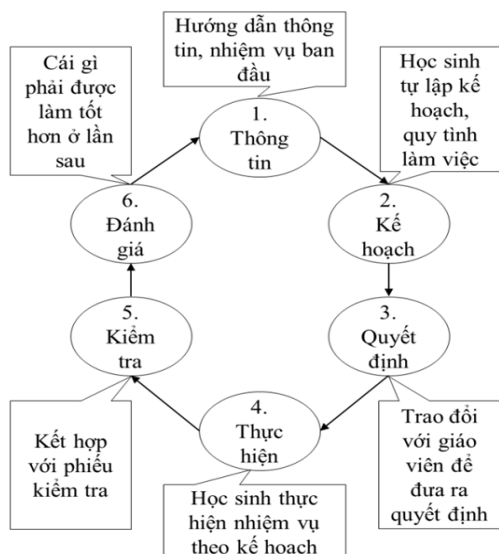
Hướng dẫn thông tin, nhiệm vụ ban đầu

Cái gì phải được làm tốt hơn ở lần sau

1. Thông tin

Học sinh tự lập kế hoạch, quy tình làm việc

6. Đánh giá

2. Kế hoạch

5. Kiểm tra

3. Quyết định

4. Thực hiện

Kết hợp với phiếu kiểm tra

Trao đổi với giáo viên để đưa ra quyết định

Học sinh thực hiện nhiệm vụ theo kế hoạch